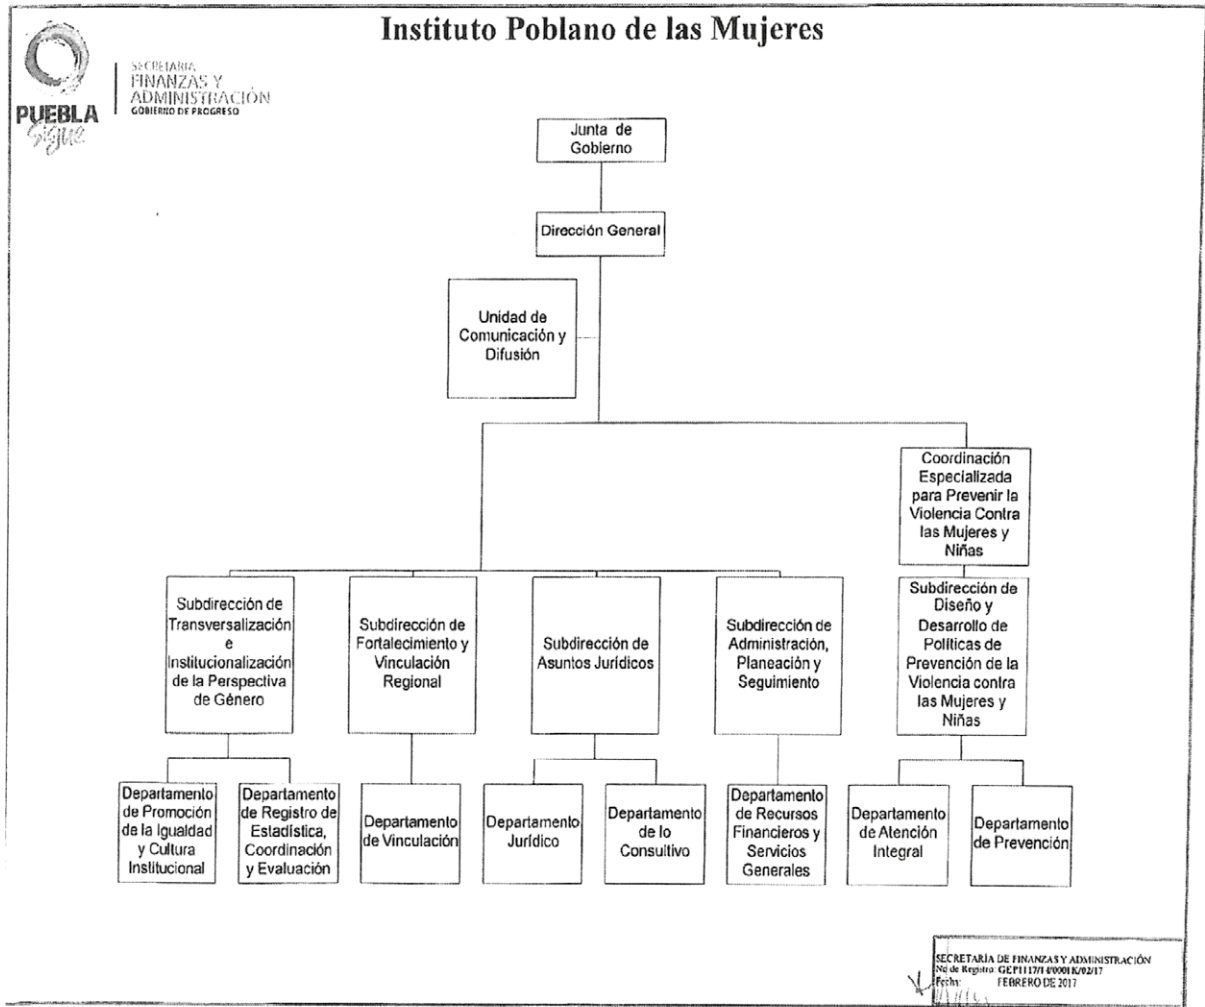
Instituto Poblano de las Mujeres

PUEBLA Sigue

SECRETARÍA FINANZAS Y ADMINISTRACIÓN GOBIERNO DE PROGRESO

Junta de Gobierno

Dirección General

Unidad de Comunicación y Difusión

Coordinación Especializada para Prevenir la Violencia Contra las Mujeres y Niñas

Subdirección de Transversalización e Institucionalización de la Perspectiva de Género

Subdirección de Fortalecimiento y Vinculación Regional

Subdirección de Asuntos Jurídicos

Subdirección de Administración, Planeación y Seguimiento

Subdirección de Diseño y Desarrollo de Políticas de Prevención de la Violencia contra las Mujeres y Niñas

Departamento de Promoción de la Igualdad y Cultura Institucional

Departamento de Registro de Estadística, Coordinación y Evaluación

Departamento de Vinculación

Departamento Jurídico

Departamento de lo Consultivo

Departamento de Recursos Financieros y Servicios Generales

Departamento de Atención Integral

Departamento de Prevención

SECRETARÍA DE FINANZAS Y ADMINISTRACIÓN
No de Registro: GEP1117/I/0001K/02/17
Fecha: FEBRERO DE 2017